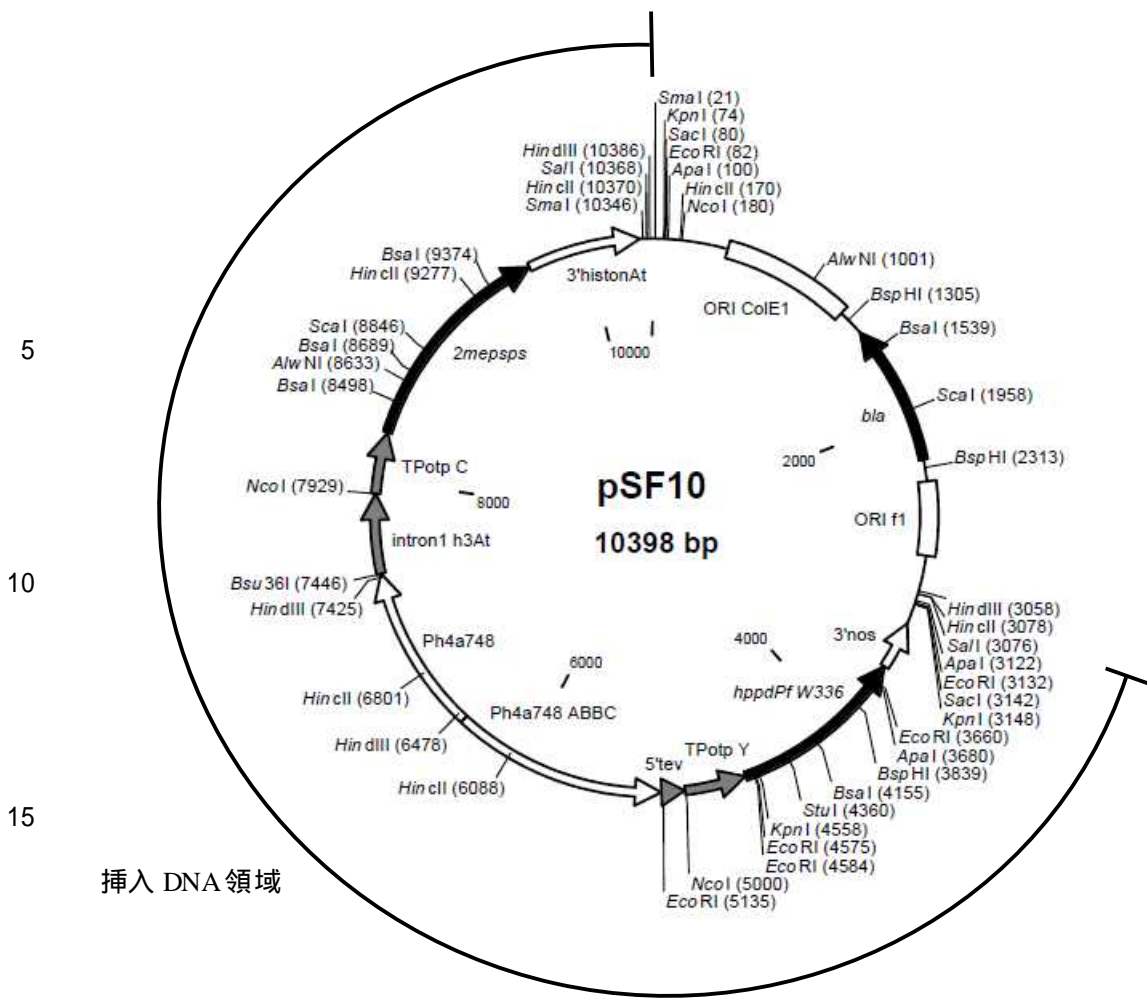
Sma I (21)
Kpn I (74)
Sac I (80)
Eco RI (82)
Apa I (100)
Hin cII (170)
Nco I (180)
Hin dIII (10386)
Sal I (10368)
Hin cII (10370)
Sma I (10346)
Alw NI (1001)
Bsa I (9374)
Hin cII (9277)
3'histonAt
ORI ColE1
Bsp HI (1305)
Bsa I (1539)
Sca I (8846)
Bsa I (8689)
Alw NI (8633)
Bsa I (8498)
2mepsps
10000
5
Sca I (1958)
bla
2000
Bsp HI (2313)
TPotp C
Nco I (7929)
8000
pSF10
10398 bp
ORI f1
intron1 h3At
10
Bsu 36I (7446)
Hin dIII (7425)
Hin dIII (3058)
Hin cII (3078)
Sal I (3076)
Apa I (3122)
Eco RI (3132)
Sac I (3142)
Kpn I (3148)
Ph4a748
4000
3'nos
6000
hppdPf W336
Hin cII (6801)
Ph4a748 ABBC
Hin dIII (6478)
Eco RI (3660)
Apa I (3680)
Bsp HI (3839)
5'tev
TPotp Y
Bsa I (4155)
Hin cII (6088)
Stu I (4360)
15
Kpn I (4558)
Eco RI (4575)
Eco RI (4584)
挿入 DNA 領域
Nco I (5000)
Eco RI (5135)